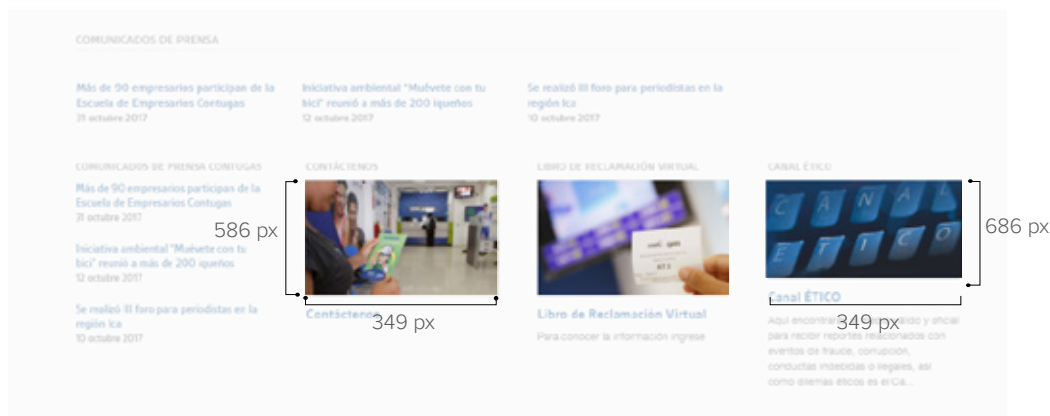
COMUNICADOS DE PRENSA

Más de 90 empresarios participan de la Escuela de Empresarios Contugas
31 octubre 2017

Iniciativa ambiental "Muévete con tu bici" reunió a más de 200 iqueños
12 octubre 2017

Se realizó III foro para periodistas en la región Ica
10 octubre 2017

COMUNICADOS DE PRENSA CONTUGAS

Más de 90 empresarios participan de la Escuela de Empresarios Contugas
31 octubre 2017

Iniciativa ambiental "Muévete con tu bici" reunió a más de 200 iqueños
12 octubre 2017

Se realizó III foro para periodistas en la región Ica
10 octubre 2017

CONTÁCTENOS

586 px

Contáctenos

349 px

LIBRO DE RECLAMACIÓN VIRTUAL

Libro de Reclamación Virtual

Para conocer la información ingrese

CANAL ÉTICO

CANAL ÉTICO

686 px

Canal ÉTICO

349 px

Aquí encontrar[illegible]do y oficial para recibir reportes relacionados con eventos de fraude, corrupción, conductas indebidas o ilegales, así como dilemas éticos es el Ca...